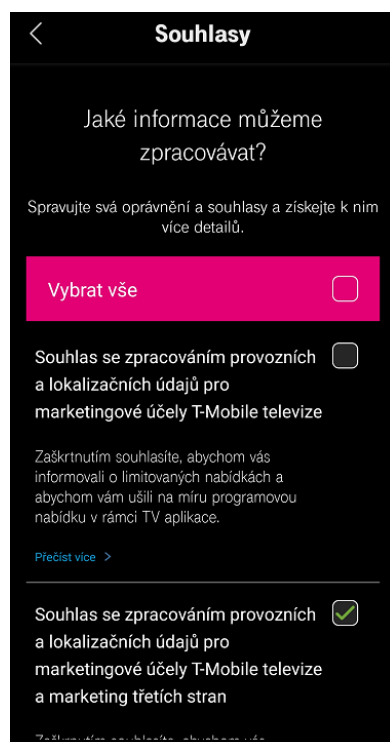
Souhlasy

Jaké informace můžeme zpracovávat?

Spravujte svá oprávnění a souhlasy a získejte k nim více detailů.

Vybrat vše

Souhlas se zpracováním provozních a lokalizačních údajů pro marketingové účely T-Mobile televize

Zaškrtnutím souhlasíte, abychom vás informovali o limitovaných nabídkách a abychom vám ušili na míru programovou nabídku v rámci TV aplikace.

Přečíst více >

Souhlas se zpracováním provozních a lokalizačních údajů pro marketingové účely T-Mobile televize a marketing třetích stran

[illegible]